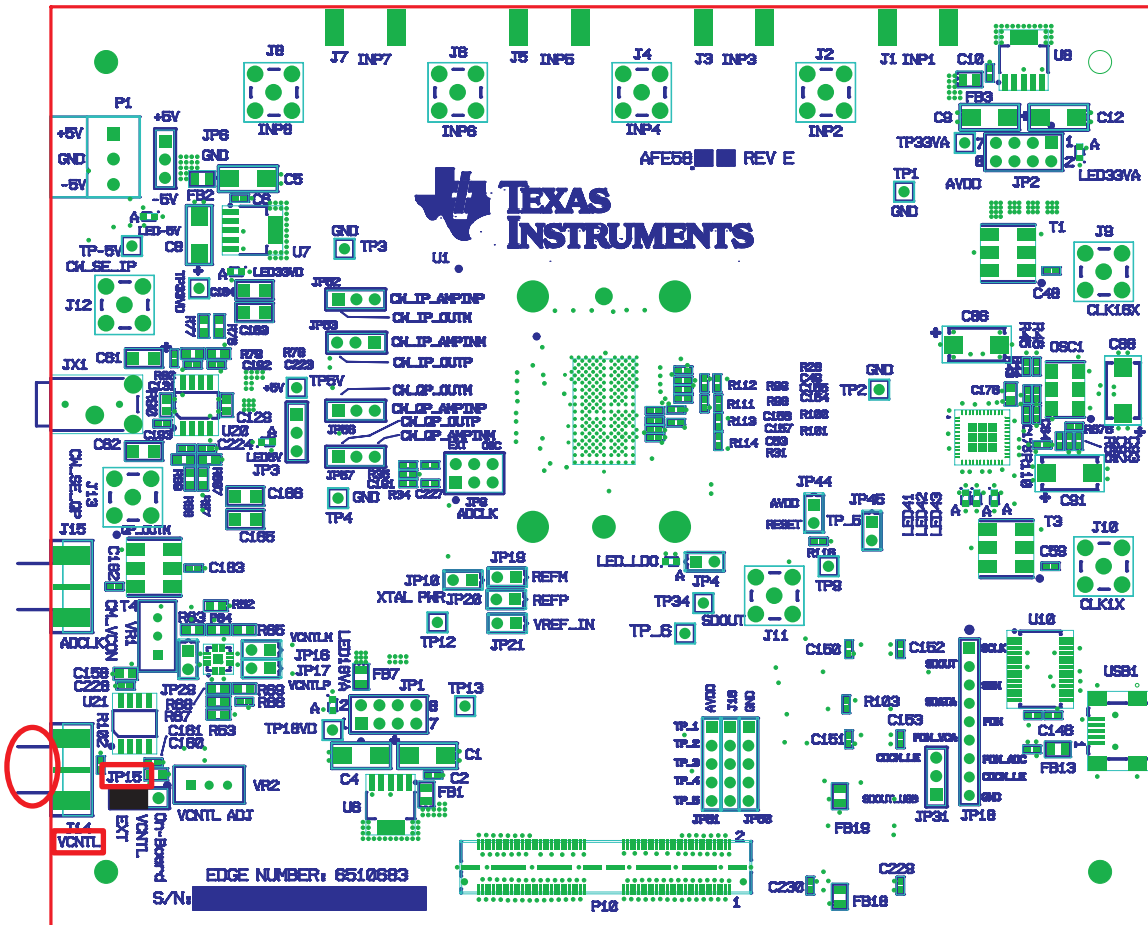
J7 INP7 J5 INP5 J3 INP3 J1 INP1
J8 J6 J4 J2
INP8 INP6 INP4 INP2
P1
+5V
GND
-5V
+5V
JP6
GND
-5V
FB2
C5
C8
U7
LED-5V
TP-5V
CM_SE_IP
J12
LED33VD
C164
C169
JX1
C61
C62
J13
C123
U20
C224
LED5V
JP3
+5V
TP5V
C166
C165
J15
C182
C183
T4
VR1
ADCLK
CM_VCM
C156
C228
U21
R102
C180
JP15
VR2
VCNTL ADJ
EXT
VCNTL
On-Board
VCNTL
J14
EDGE NUMBER: 6510683
S/N:
GND
TP3
U1
TEXAS INSTRUMENTS
AFE58 REV E
JP32
CM_IP_AMPINP
CM_IP_OUTN
JP33
CM_IP_AMPINM
CM_IP_OUTP
CM_OP_OUTN
CM_OP_AMPINP
JP36
CM_OP_OUTP
CM_OP_AMPINM
JP37
GND
TP4
R94
C227
EXT OSC
JP9
ADCLK
JP19
JP18
XTAL PWR
JP20
REFM
REFP
VREF_IN
JP21
TP12
TP13
JP1
TP18VD
C4
C2
C1
U6
FB1
FB7
JP16
JP17
VCNTLM
VCNTLP
JP29
R63
R64
R65
R67
R68
R69
R66
R83
C161
C160
LED_LDO
JP4
TP34
SDOUT
TP_6
J11
TP_5
TP8
JP44
AVDD
RESET
JP45
R112
R111
R113
R114
TP2
GND
TP1
GND
TP33VA
AVDD
JP2
LED33VA
C10
FB3
U8
C9
C12
T1
C48
J9
CLK15X
C86
OSC1
C88
C178
C91
T3
C59
J10
CLK1X
LED1
LED2
LED3
U10
USB1
C150
C152
R103
C153
C151
C148
FB13
JP18
JP31
FB19
JP61
JP58
AVDD
J16
GND
C230
FB18
C229
P10
2
1